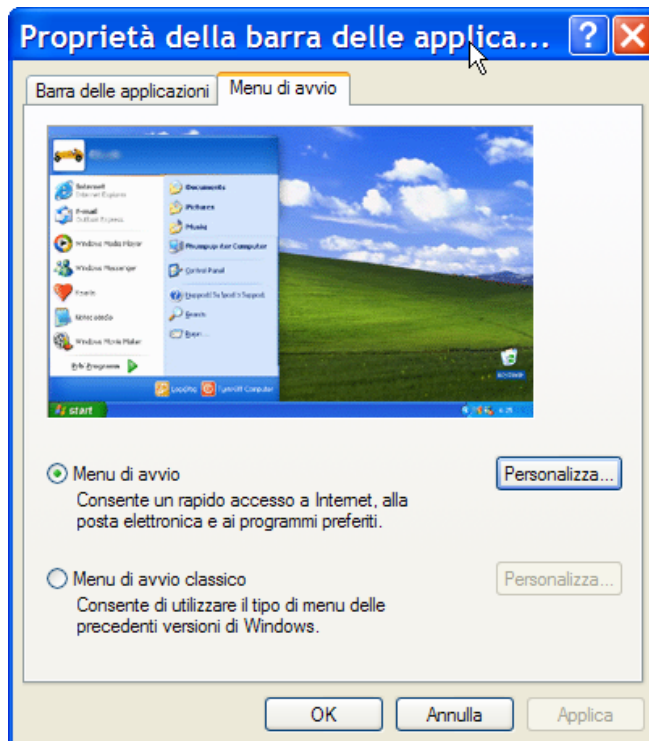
Proprietà della barra delle applica...

Barra delle applicazioni | Menu di avvio

Internet
Internet Explorer
E-mail
Outlook Express
Windows Media Player
Windows Messenger
Paint
Notepad
Windows Movie Maker
All Programs
Documents
Pictures
Music
My Computer
Control Panel
Help and Support
Search
Run...
Log Off
Turn Off Computer
start
Recycle Bin

Menu di avvio
Consente un rapido accesso a Internet, alla posta elettronica e ai programmi preferiti.
Personalizza...

Menu di avvio classico
Consente di utilizzare il tipo di menu delle precedenti versioni di Windows.
Personalizza...

OK
Annulla
Applica